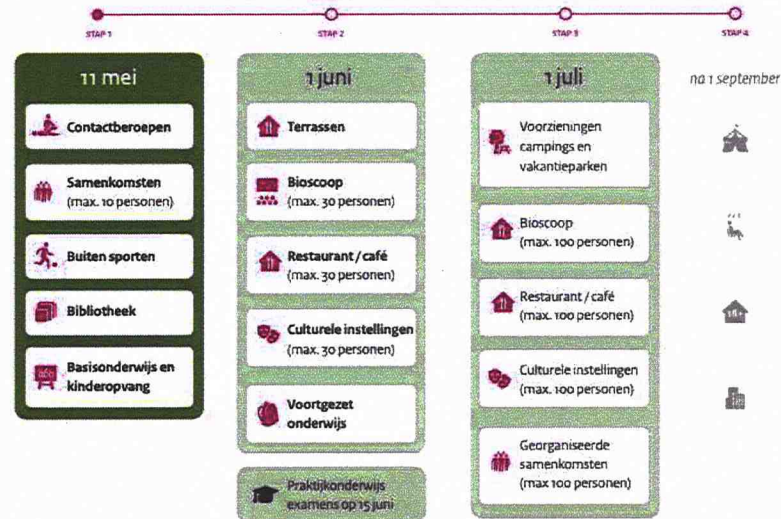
STAP 1
STAP 2
STAP 3
STAP 4

11 mei

Contactberoepen

Samenkomsten (max. 10 personen)

Buiten sporten

Bibliotheek

Basisonderwijs en kinderopvang

1 juni

Terrassen

Bioscoop (max. 30 personen)

Restaurant / café (max. 30 personen)

Culturele instellingen (max. 30 personen)

Voortgezet onderwijs

Praktijkonderwijs examens op 15 juni

1 juli

Voorzieningen campings en vakantieparken

Bioscoop (max. 100 personen)

Restaurant / café (max. 100 personen)

Culturele instellingen (max. 100 personen)

Georganiseerde samenkomsten (max 100 personen)

na 1 september